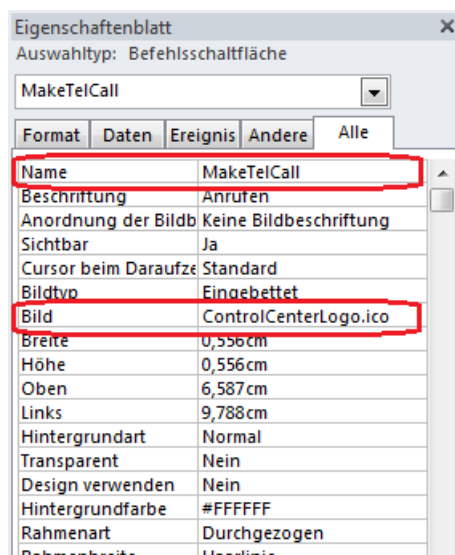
Eigenschaftenblatt
Auswahltyp: Befehlsschaltfläche

MakeTelCall

Format | Daten | Ereignis | Andere | Alle

| | |
|---|---|
| Name | MakeTelCall |
| Beschriftung | Anrufen |
| Anordnung der Bildb | Keine Bildbeschriftung |
| Sichtbar | Ja |
| Cursor beim Daraufze | Standard |
| Bildtyp | Eingebettet |
| Bild | ControlCenterLogo.ico |
| Breite | 0,556cm |
| Höhe | 0,556cm |
| Oben | 6,587cm |
| Links | 9,788cm |
| Hintergrundart | Normal |
| Transparent | Nein |
| Design verwenden | Nein |
| Hintergrundfarbe | #FFFFFF |
| Rahmenart | Durchgezogen |
| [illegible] | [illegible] |